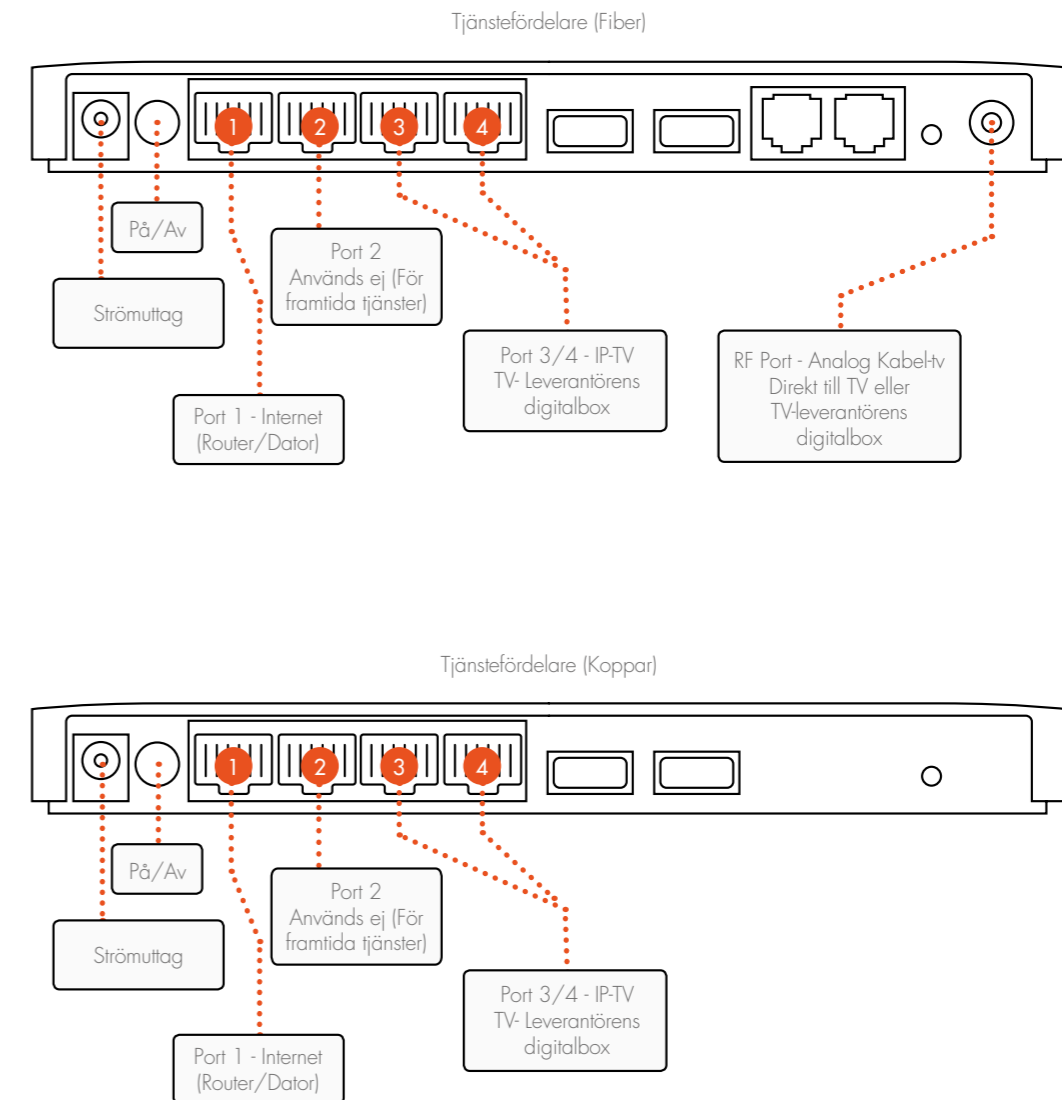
Tjänstefördelare (Fiber)

1 2 3 4

På/Av

Strömuttag

Port 2
Används ej (För framtida tjänster)

Port 3/4 - IP-TV
TV- Leverantörens digitalbox

RF Port - Analog Kabel-tv
Direkt till TV eller TV-leverantörens digitalbox

Port 1 - Internet
(Router/Dator)

Tjänstefördelare (Koppar)

1 2 3 4

På/Av

Strömuttag

Port 2
Används ej (För framtida tjänster)

Port 3/4 - IP-TV
TV- Leverantörens digitalbox

Port 1 - Internet
(Router/Dator)